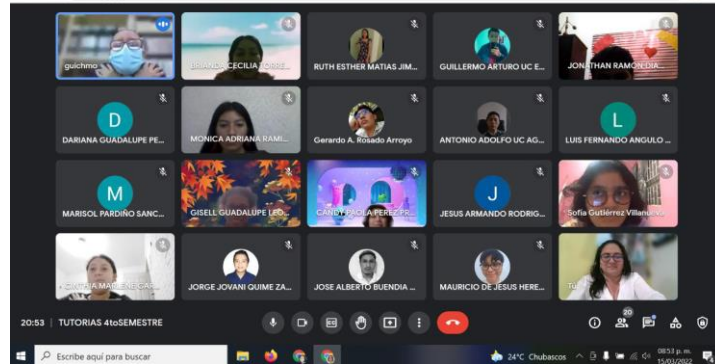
guichmo

BRIANDA CECILIA TORRE...

RUTH ESTHER MATIAS JIM...

GUILLERMO ARTURO UC E...

JONATHAN RAMON DIA...

D

DARIANA GUADALUPE PE...

MONICA ADRIANA RAMI...

Gerardo A. Rosado Arroyo

ANTONIO ADOLFO UC AG...

L

LUIS FERNANDO ANGULO ...

M

MARISOL PARDIÑO SANC...

GISELL GUADALUPE LEO...

CANDY PAOLA PEREZ PR...

J

JESUS ARMANDO RODRIG...

Sofia Gutiérrez Villanueva

CINTHIA MARLENE GAR...

JORGE JOVANI QUIME ZA...

JOSE ALBERTO BUENDIA ...

MAURICIO DE JESUS HERE...

Tú

20:53 | TUTORIAS 4toSEMESTRE

20

Escribe aquí para buscar

24°C Chubascos

08:53 p. m.
15/03/2022